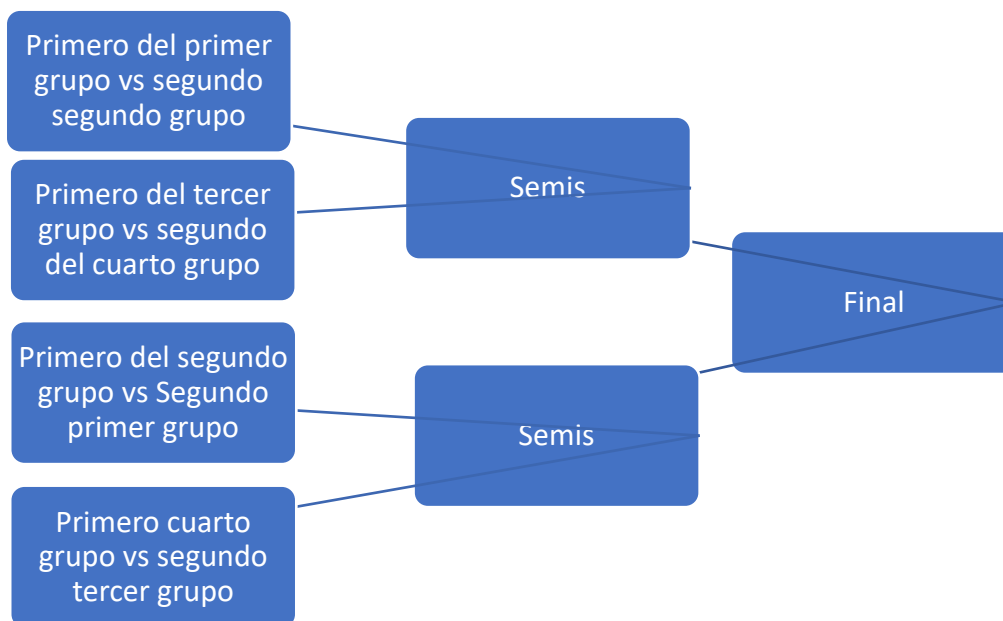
Primero del primer grupo vs segundo segundo grupo

Primero del tercer grupo vs segundo del cuarto grupo

Semis

Final

Primero del segundo grupo vs Segundo primer grupo

Semis

Primero cuarto grupo vs segundo tercer grupo